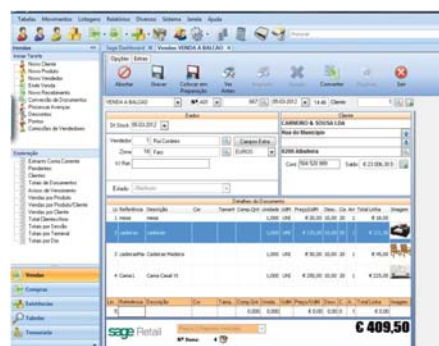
Tabelas Movimentos Listagens Relatórios Diversos Sistema Janela Ajuda

Vendas
Inserir Tarefa
Novo Cliente
Novo Produto
Novo Vendedor
Emitir Venda
Novo Recebimento
Conversão de Documentos
Processar Avenças
Descontos
Pontos
Comissões de Vendedores

Exploração
Extracto Conta Corrente
Pendentes
Clientes
Totais de Documentos
Anexos de Vencimento
Vendas por Produto
Vendas por Produto/Cliente
Vendas por Cliente
Total Clientes/Ano
Totais por Zona
Totais por Semana
Totais por Terminal

Vendas
Compras
Existências
Tabelas
Tesouraria

Sage Dashboard | Vendas: VENDA A BALCÃO

Opções Extras
Abortar Gravar Colocar em Preparação Ver Antes Converter Sair

VENDA A BALCÃO | Nº 400 | 667 | 05-03-2012 | 14:46 | Cliente | 1

Dados
Dt Stock 05-03-2012
Vendedor 1 Rui Cordeiro | Campos Extra
Zona 16 Faro | EUROS
V/ Ref.
Estado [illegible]

Cliente
CARNEIRO & SOUSA LDA
Rua do Município
8200 Albufeira
Cont 504 520 995 | Saldo € 23.006,35

Detalhes do Documento
| Ln | Referência | Descrição | Cor | Tamanho | Comp | Qnt | Unidade | IVA | Preço/UM | Desc. Co. | Arr | Total Linha | Imagem |
|---|---|---|---|---|---|---|---|---|---|---|---|---|---|
| 1 | Mesa | Mesa | | | | 1,000 | UNI | | € 30,00 | 10,00 | 20 | 1 | € 18,00 | |
| 2 | cadeiras | cadeiras | | | | 1,000 | UNI | | € 123,00 | 10,00 | 20 | 1 | € 113,00 | |
| 3 | cadeiraMa | Cadeiras Madeira | | | | 1,000 | UNI | | € 80,00 | 10,00 | 20 | 1 | € 18,00 | |
| 4 | Cama L | Cama Casal XI | | | | 1,000 | UNI | | € 350,00 | 10,00 | 20 | 1 | € 225,00 | |

| Ln | Referência | Descrição | Cor | Tam. | Comp | Qnt | Unida. | IVA | Preço/UM | Desc. | C. | A. | Total Linha | Imagem |
|---|---|---|---|---|---|---|---|---|---|---|---|---|---|---|
| 5 | | | | | | 0,000 | | | 0,000 | | | | € 0,00 | |

sage Retail | Nº Itens: 4
€ 409,50